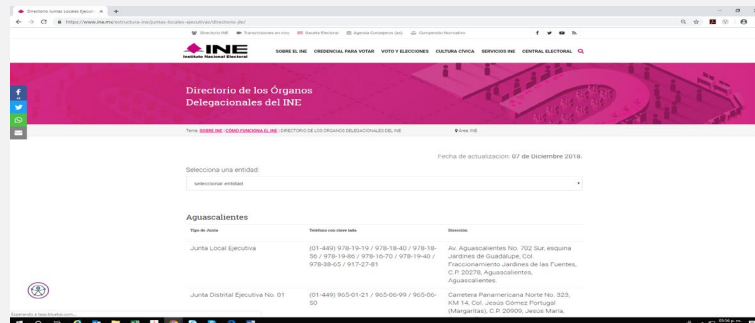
Directorio Juntas Locales Ejecuti... ×

https://www.ine.mx/estructura-ine/juntas-locales-ejecutivas/directorio-ine/

Directorio INE   Transmisiones en vivo   Gaceta Electoral   Agenda Consejeros (as)   Compendio Normativo

INE Instituto Nacional Electoral

SOBRE EL INE   CREDENCIAL PARA VOTAR   VOTO Y ELECCIONES   CULTURA CÍVICA   SERVICIOS INE   CENTRAL ELECTORAL

Directorio de los Órganos Delegacionales del INE

Tema: SOBRE INE / CÓMO FUNCIONA EL INE / DIRECTORIO DE LOS ÓRGANOS DELEGACIONALES DEL INE   Área: INE

Fecha de actualización: 07 de Diciembre 2018.

Selecciona una entidad:

seleccionar entidad

Aguascalientes

| Tipo de Junta | Teléfono con clave lada | Dirección |
|---|---|---|
| Junta Local Ejecutiva | (01-449) 978-19-19 / 978-18-40 / 978-18-56 / 978-19-86 / 978-16-70 / 978-19-40 / 978-38-65 / 917-27-81 | Av. Aguascalientes No. 702 Sur, esquina Jardines de Guadalupe, Col. Fraccionamiento Jardines de las Fuentes, C.P. 20278, Aguascalientes, Aguascalientes. |
| Junta Distrital Ejecutiva No. 01 | (01-449) 965-01-21 / 965-06-99 / 965-06-50 | Carretera Panamericana Norte No. 323, KM 14, Col. Jesús Gómez Portugal (Margaritas), C.P. 20909, Jesús María, |

Esperando a tags.bluekai.com...

05:56 p. m.